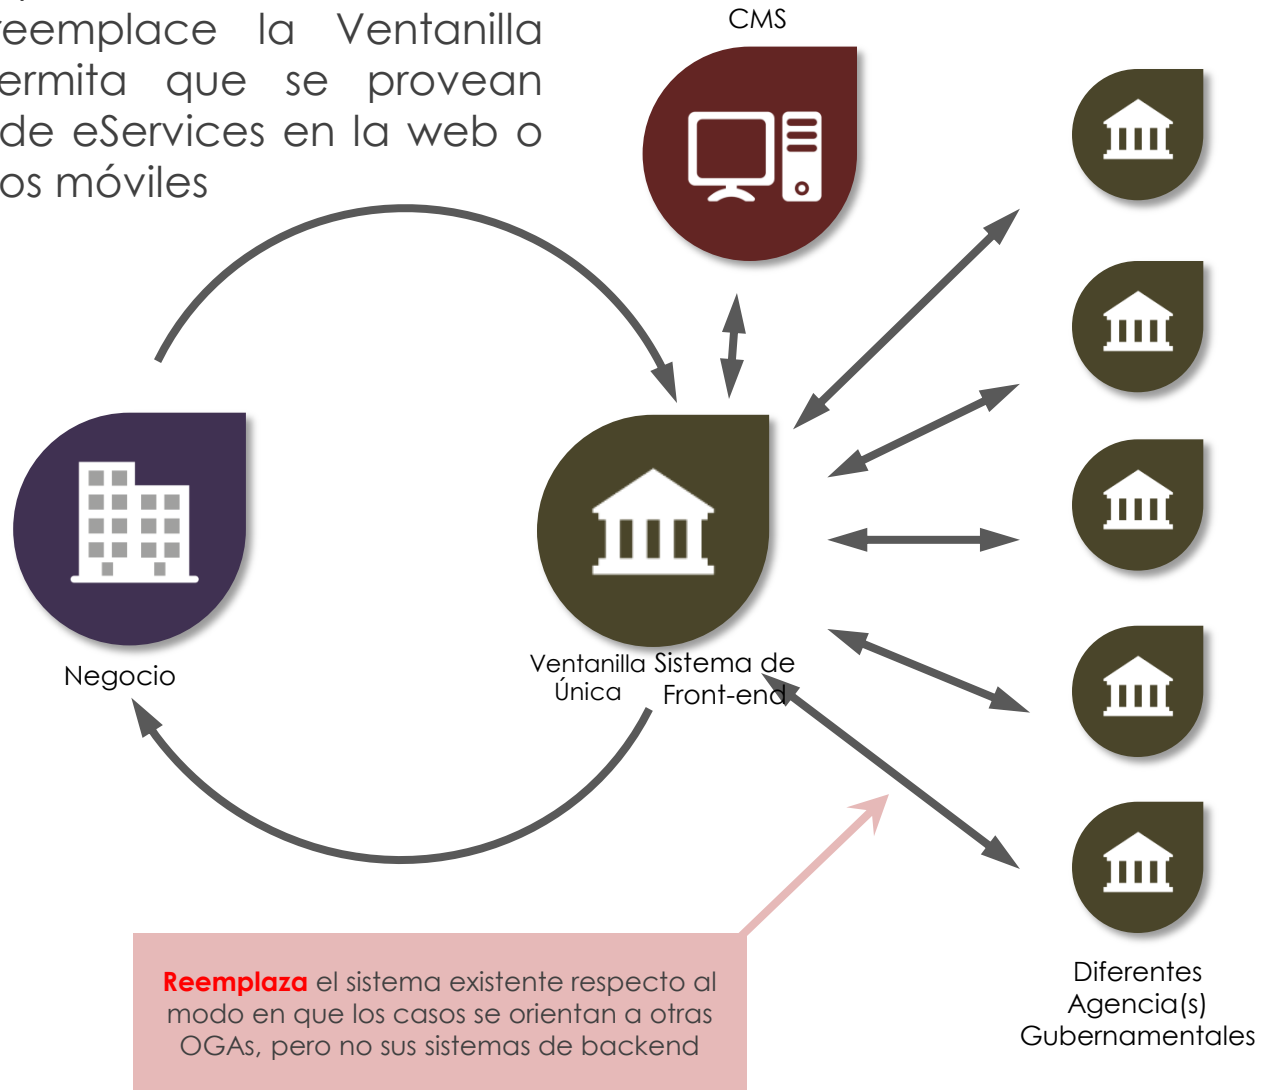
reemplace la Ventanilla ermita que se provean de eServices en la web o os móviles

CMS

Negocio

Ventanilla Única

Sistema de Front-end

Reemplaza el sistema existente respecto al modo en que los casos se orientan a otras OGAs, pero no sus sistemas de backend

Diferentes Agencia(s) Gubernamentales